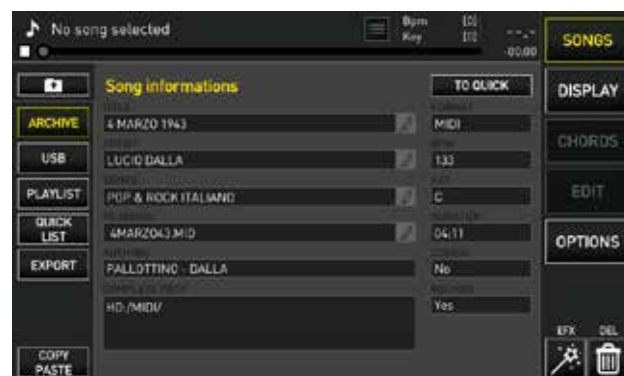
No song selected

Bpm [0]
Key [0]
--.-
-00.00

SONGS
DISPLAY
CHORDS
EDIT
OPTIONS

ARCHIVE
USB
PLAYLIST
QUICK LIST
EXPORT
COPY PASTE

Song informations
TO QUICK

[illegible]
4 MARZO 1943
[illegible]
LUCIO DALLA
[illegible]
POP & ROCK ITALIANO
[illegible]
4MARZO43.MID
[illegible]
PALLOTTINO - DALLA
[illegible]
HD:/MIDI/

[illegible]
MIDI
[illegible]
133
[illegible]
C
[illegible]
04:11
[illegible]
No
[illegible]
Yes

EFX DEL